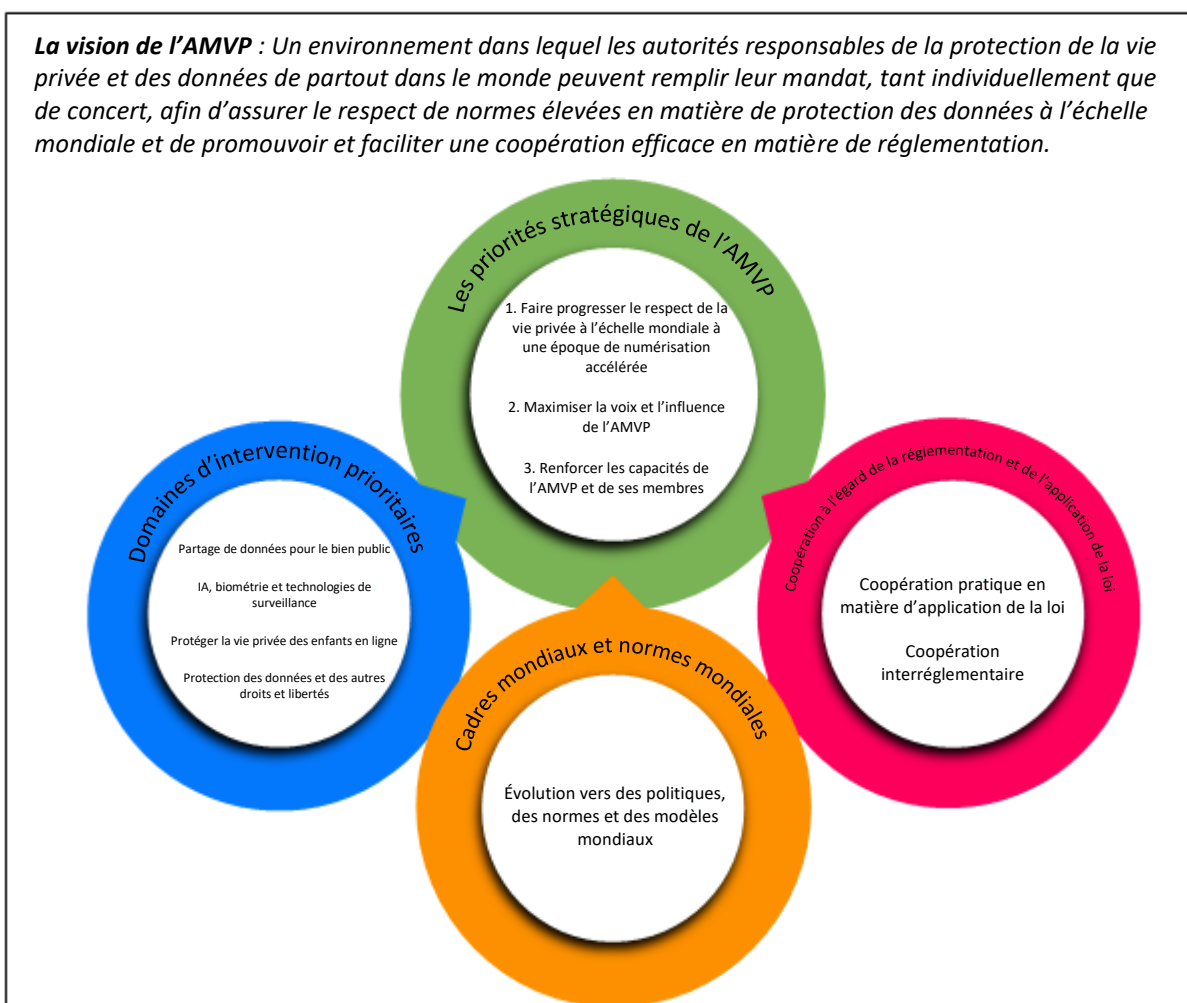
***La vision de l'AMVP** : Un environnement dans lequel les autorités responsables de la protection de la vie privée et des données de partout dans le monde peuvent remplir leur mandat, tant individuellement que de concert, afin d'assurer le respect de normes élevées en matière de protection des données à l'échelle mondiale et de promouvoir et faciliter une coopération efficace en matière de réglementation.*

Les priorités stratégiques de l'AMVP

1. Faire progresser le respect de la vie privée à l'échelle mondiale à une époque de numérisation accélérée

2. Maximiser la voix et l'influence de l'AMVP

3. Renforcer les capacités de l'AMVP et de ses membres

Domaines d'intervention prioritaires

Partage de données pour le bien public

IA, biométrie et technologies de surveillance

Protéger la vie privée des enfants en ligne

Protection des données et des autres droits et libertés

Coopération à l'égard de la réglementation et de l'application de la loi

Coopération pratique en matière d'application de la loi

Coopération interréglementaire

Cadres mondiaux et normes mondiales

Évolution vers des politiques, des normes et des modèles mondiaux